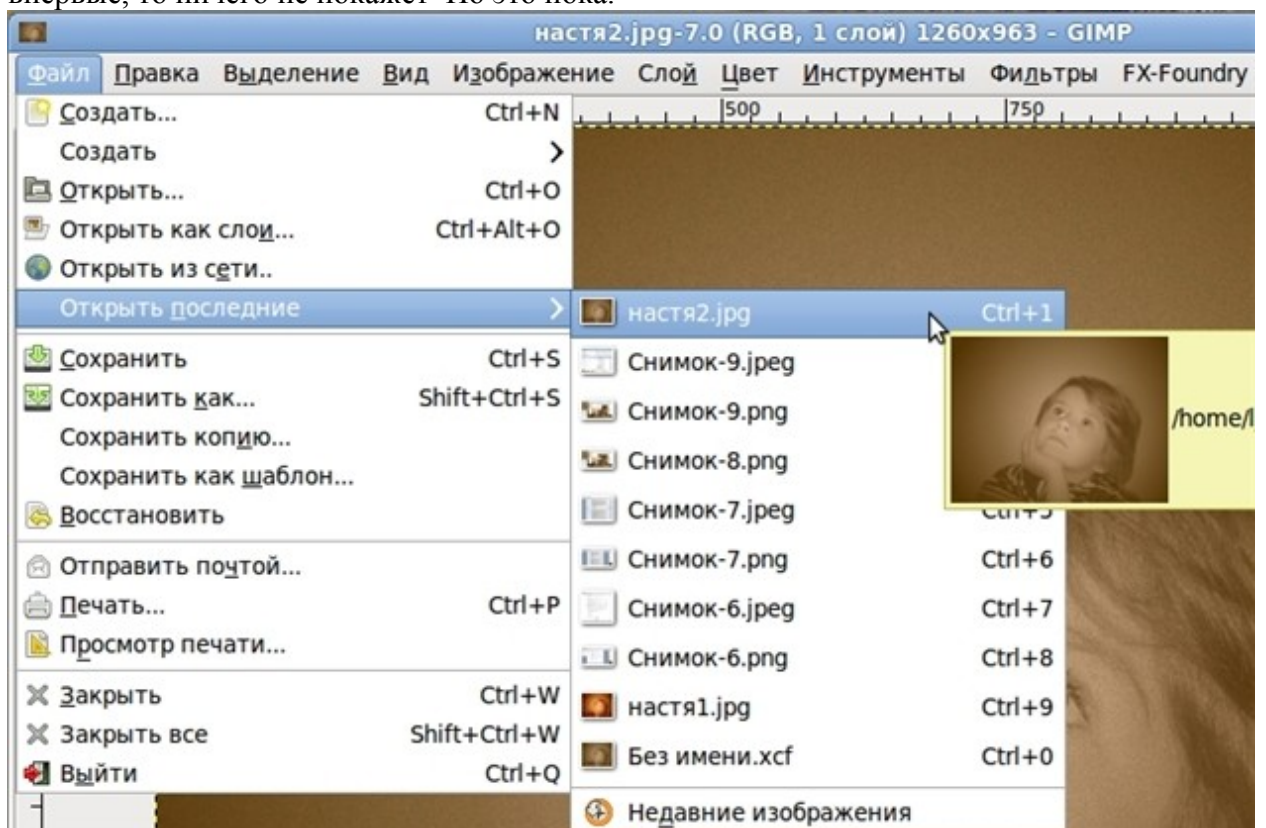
впервые, то ничего не покажет Но это пока.

настя2.jpg-7.0 (RGB, 1 слой) 1260x963 - GIMP

Файл Правка Выделение Вид Изображение Слой Цвет Инструменты Фильтры FX-Foundry

500 750

Создать... Ctrl+N
Создать
Открыть... Ctrl+O
Открыть как слои... Ctrl+Alt+O
Открыть из сети..
Открыть последние
Сохранить Ctrl+S
Сохранить как... Shift+Ctrl+S
Сохранить копию...
Сохранить как шаблон...
Восстановить
Отправить почтой...
Печать... Ctrl+P
Просмотр печати...
Закрыть Ctrl+W
Закрыть все Shift+Ctrl+W
Выйти Ctrl+Q

настя2.jpg Ctrl+1
Снимок-9.jpeg
Снимок-9.png
Снимок-8.png
Снимок-7.jpeg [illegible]
Снимок-7.png Ctrl+6
Снимок-6.jpeg Ctrl+7
Снимок-6.png Ctrl+8
настя1.jpg Ctrl+9
Без имени.xcf Ctrl+0
Недавние изображения

/home/l